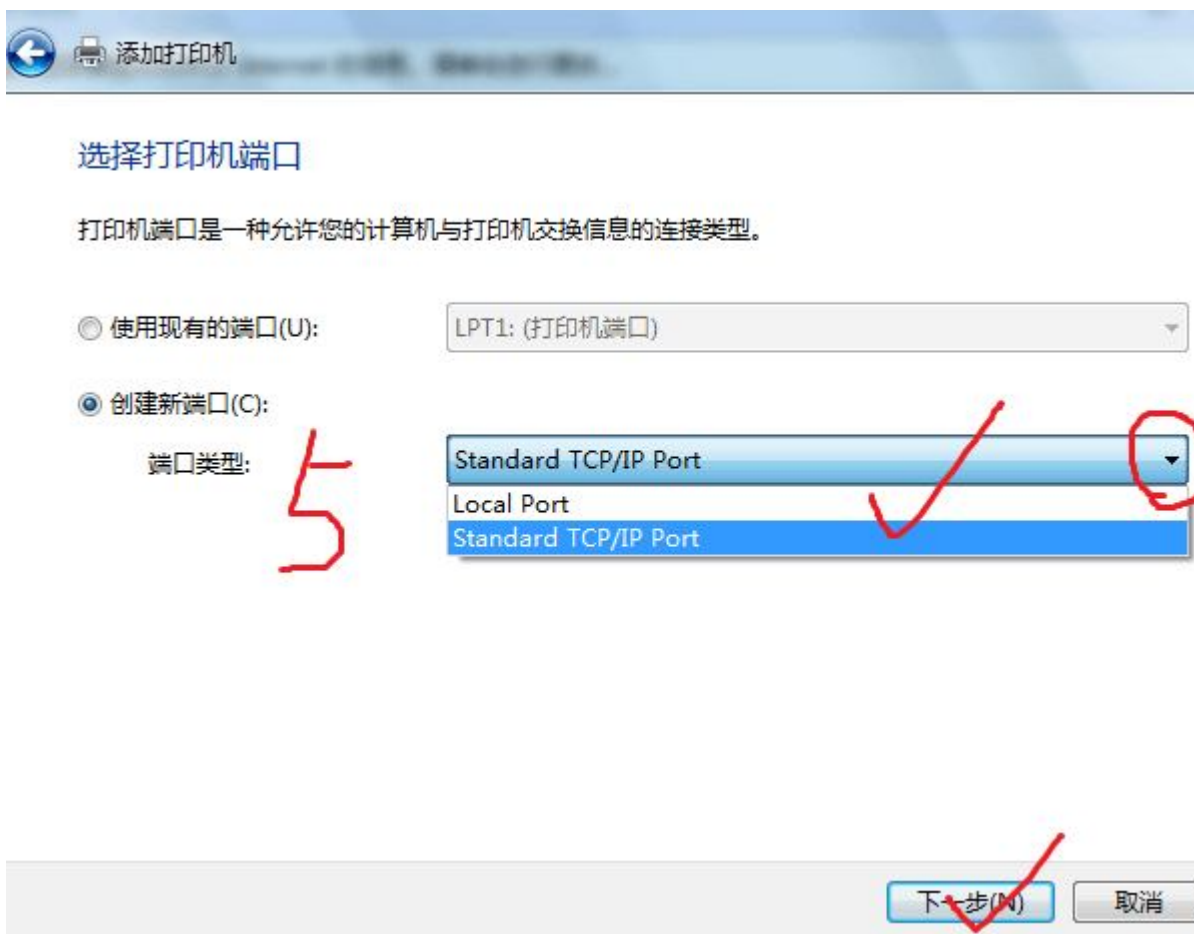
添加打印机

选择打印机端口

打印机端口是一种允许您的计算机与打印机交换信息的连接类型。

使用现有的端口(U): LPT1: (打印机端口)

创建新端口(C):

端口类型: Standard TCP/IP Port

Local Port

Standard TCP/IP Port

5

下一步(N) 取消